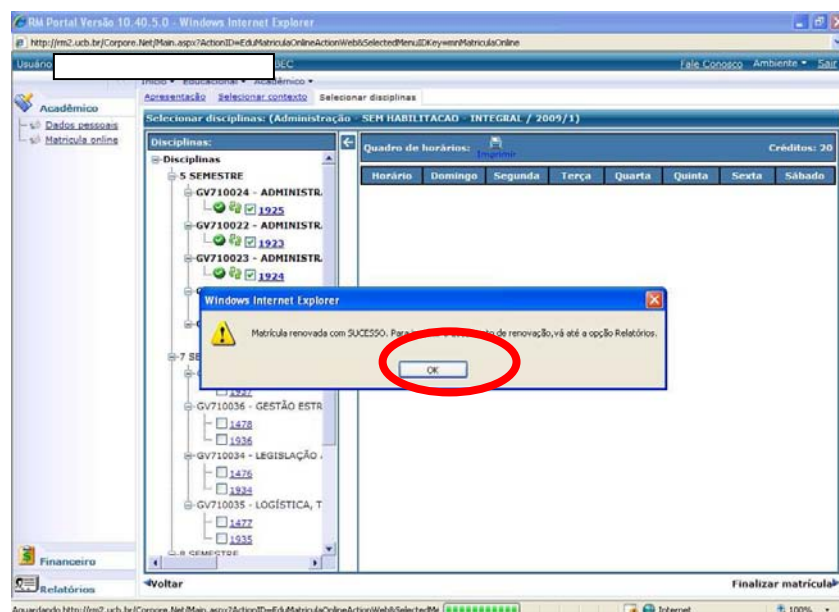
RM Portal Versão 10.40.5.0 - Windows Internet Explorer

http://rm2.ucb.br/Corpore.Net/Main.aspx?ActionID=EduMatriculaOnlineActionWeb&SelectedMenuIDKey=mnMatriculaOnline

Usuário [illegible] DEC

Fale Conosco Ambiente ▾ Sair

Início ▾ Educacional ▾ Acadêmico ▾

Acadêmico

Dados pessoais

Matrícula online

Apresentação Selecionar contexto Selecionar disciplinas

Selecionar disciplinas: (Administração - SEM HABILITACAO - INTEGRAL / 2009/1)

Disciplinas:

Disciplinas

5 SEMESTRE

GV710024 - ADMINISTR.

1925

GV710022 - ADMINISTR.

1923

GV710023 - ADMINISTR.

1924

7 SE

1937

GV710036 - GESTÃO ESTR

1478

1936

GV710034 - LEGISLAÇÃO

1476

1934

GV710035 - LOGÍSTICA, T

1477

1935

8 SEMESTRE

Quadro de horários: Imprimir

Créditos: 20

| Horário | Domingo | Segunda | Terça | Quarta | Quinta | Sexta | Sábado |
|---|---|---|---|---|---|---|---|

Windows Internet Explorer

Matrícula renovada com SUCESSO. Para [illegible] de renovação, vá até a opção Relatórios.

OK

Financeiro

Relatórios

Voltar

Finalizar matrícula

Aguardando http://rm2.ucb.br/Corpore.Net/Main.aspx?ActionID=EduMatriculaOnlineActionWeb&SelectedMe

Internet

100%